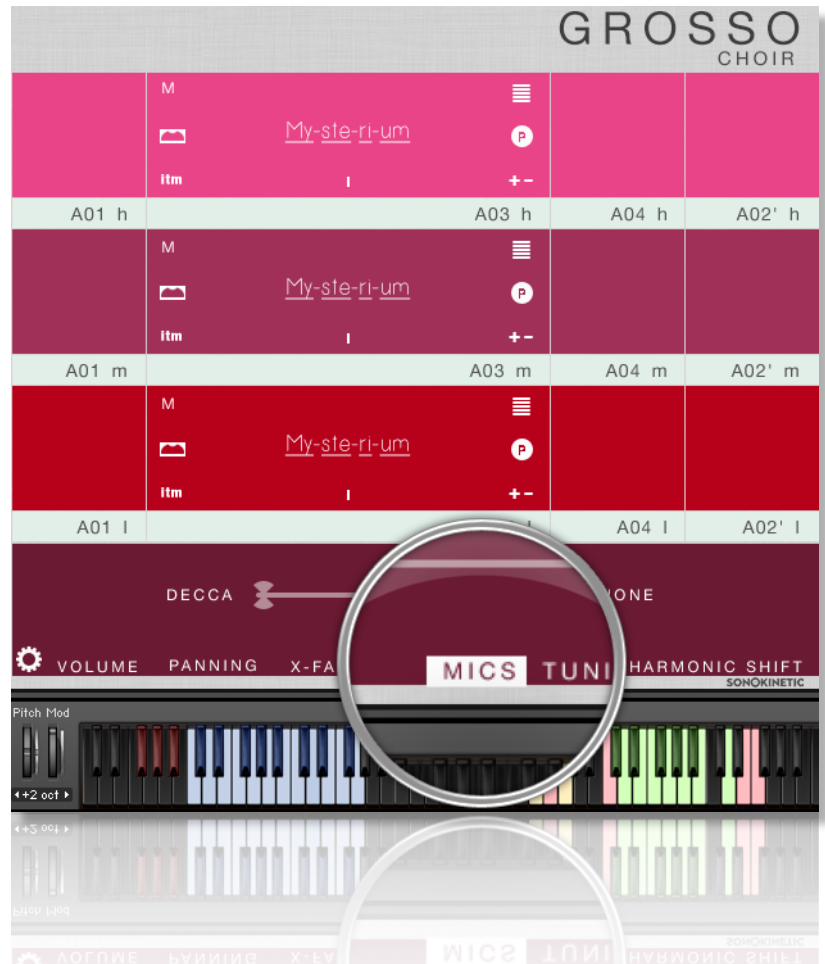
GROSSO
CHOIR

M
My-ste-ri-um
P
itm
+-

A01 h
A03 h
A04 h
A02' h

M
My-ste-ri-um
P
itm
+-

A01 m
A03 m
A04 m
A02' m

M
My-ste-ri-um
P
itm
+-

A01 l
A04 l
A02' l

DECCA
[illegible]ONE

VOLUME PANNING X-FA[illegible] MICS TUN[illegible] HARMONIC SHIFT
SONOKINETIC

Pitch Mod
+2 oct